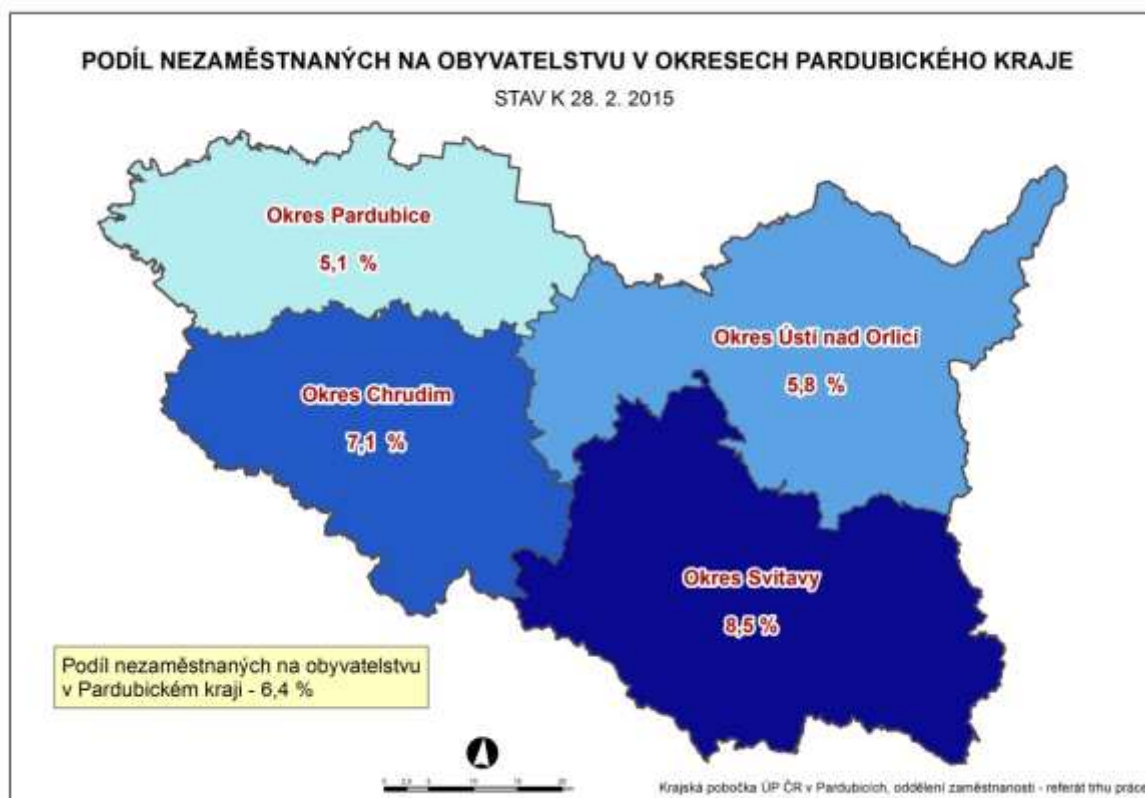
PODÍL NEZAMĚSTNANÝCH NA OBYVATELSTVU V OKRESECH PARDUBICKÉHO KRAJE

STAV K 28. 2. 2015

Okres Pardubice

5,1 %

Okres Ústí nad Orlicí

5,8 %

Okres Chrudim

7,1 %

Okres Svitavy

8,5 %

Podíl nezaměstnaných na obyvatelstvu v Pardubickém kraji - 6,4 %

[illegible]

Krajská pobočka ÚP ČR v Pardubicích, oddělení zaměstnanosti - referát trhu prác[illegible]